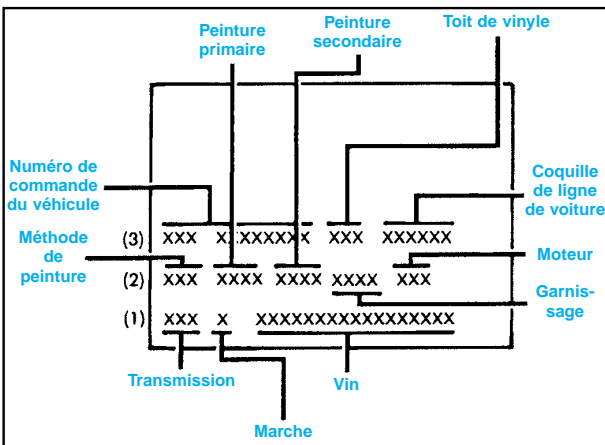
Peinture primaire

Peinture secondaire

Toit de vinyle

Numéro de commande du véhicule

Coquille de ligne de voiture

Méthode de peinture

Moteur

Garnissage

(3) XXX XXXXXXXX XXX XXXXXX

(2) XXX XXXX XXXX XXXX XXX

(1) XXX X XXXXXXXXXXXXXXXXX

Transmission

Vin

Marche